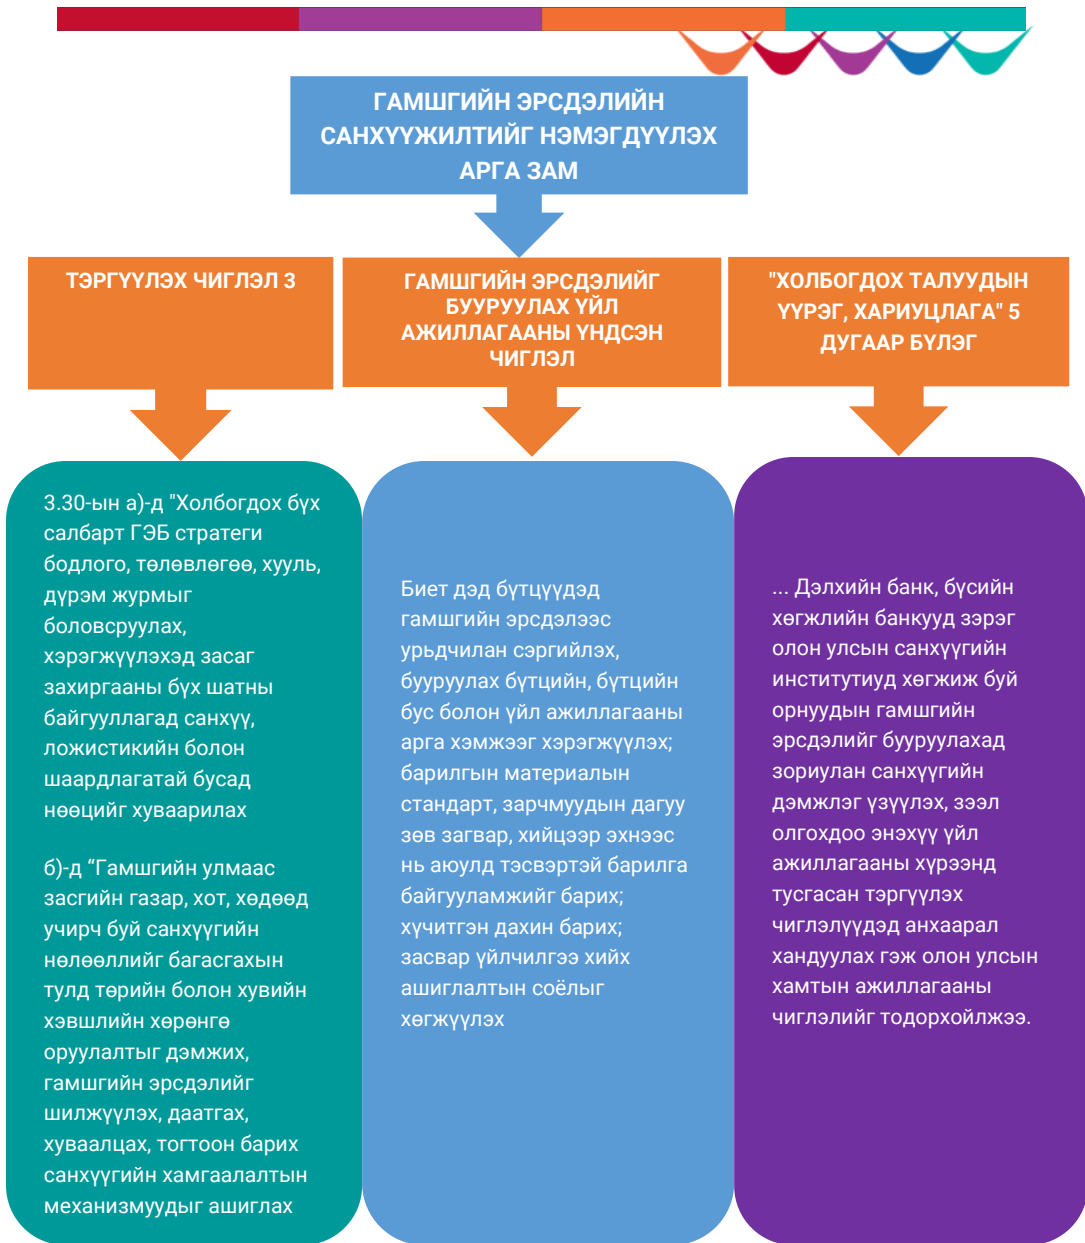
ГАМШГИЙН ЭРСДЭЛИЙН САНХҮҮЖИЛТИЙГ НЭМЭГДҮҮЛЭХ АРГА ЗАМ

ТЭРГҮҮЛЭХ ЧИГЛЭЛ 3

ГАМШГИЙН ЭРСДЭЛИЙГ БУУРУУЛАХ ҮЙЛ АЖИЛЛАГААНЫ ҮНДСЭН ЧИГЛЭЛ

"ХОЛБОГДОХ ТАЛУУДЫН ҮҮРЭГ, ХАРИУЦЛАГА" 5 ДУГААР БҮЛЭГ

3.30-ын а)-д "Холбогдох бүх салбарт ГЭБ стратеги бодлого, төлөвлөгөө, хууль, дүрэм журмыг боловсруулах, хэрэгжүүлэхэд засаг захиргааны бүх шатны байгууллагад санхүү, ложистикийн болон шаардлагатай бусад нөөцийг хуваарилах

б)-д “Гамшгийн улмаас засгийн газар, хот, хөдөөд учирч буй санхүүгийн нөлөөллийг багасгахын тулд төрийн болон хувийн хэвшлийн хөрөнгө оруулалтыг дэмжих, гамшгийн эрсдэлийг шилжүүлэх, даатгах, хуваалцах, тогтоон барих санхүүгийн хамгаалалтын механизмуудыг ашиглах

Биет дэд бүтцүүдэд гамшгийн эрсдэлээс урьдчилан сэргийлэх, бууруулах бүтцийн, бүтцийн бус болон үйл ажиллагааны арга хэмжээг хэрэгжүүлэх; барилгын материалын стандарт, зарчмуудын дагуу зөв загвар, хийцээр эхнээс нь аюулд тэсвэртэй барилга байгууламжийг барих; хүчитгэн дахин барих; засвар үйлчилгээ хийх ашиглалтын соёлыг хөгжүүлэх

... Дэлхийн банк, бүсийн хөгжлийн банкууд зэрэг олон улсын санхүүгийн институтиуд хөгжиж буй орнуудын гамшгийн эрсдэлийг бууруулахад зориулан санхүүгийн дэмжлэг үзүүлэх, зээл олгохдоо энэхүү үйл ажиллагааны хүрээнд тусгасан тэргүүлэх чиглэлүүдэд анхаарал хандуулах гэж олон улсын хамтын ажиллагааны чиглэлийг тодорхойлжээ.